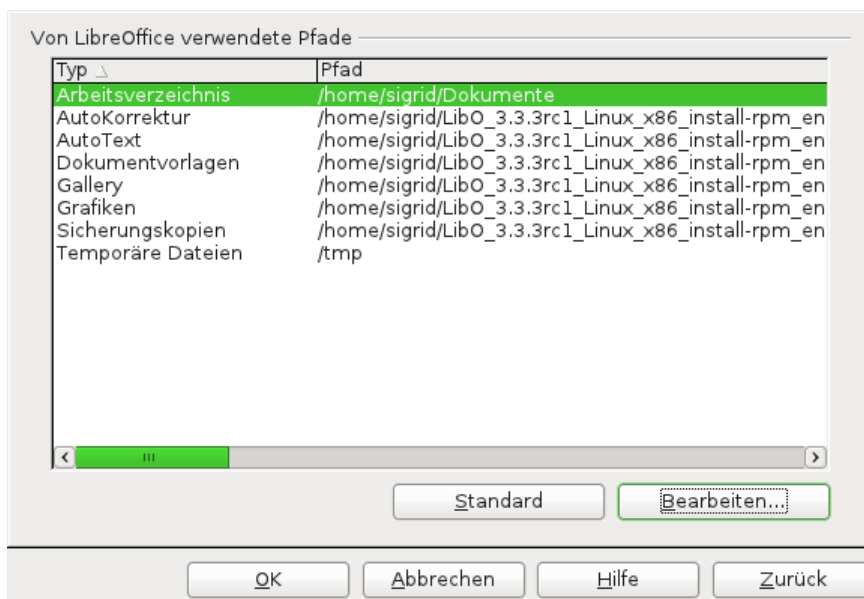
Von LibreOffice verwendete Pfade

| Typ | Pfad |
|---|---|
| Arbeitsverzeichnis | /home/sigrid/Dokumente |
| AutoKorrektur | /home/sigrid/LibO_3.3.3rc1_Linux_x86_install-rpm_en |
| AutoText | /home/sigrid/LibO_3.3.3rc1_Linux_x86_install-rpm_en |
| Dokumentvorlagen | /home/sigrid/LibO_3.3.3rc1_Linux_x86_install-rpm_en |
| Gallery | /home/sigrid/LibO_3.3.3rc1_Linux_x86_install-rpm_en |
| Grafiken | /home/sigrid/LibO_3.3.3rc1_Linux_x86_install-rpm_en |
| Sicherungskopien | /home/sigrid/LibO_3.3.3rc1_Linux_x86_install-rpm_en |
| Temporäre Dateien | /tmp |

Standard
Bearbeiten...

OK
Abbrechen
Hilfe
Zurück